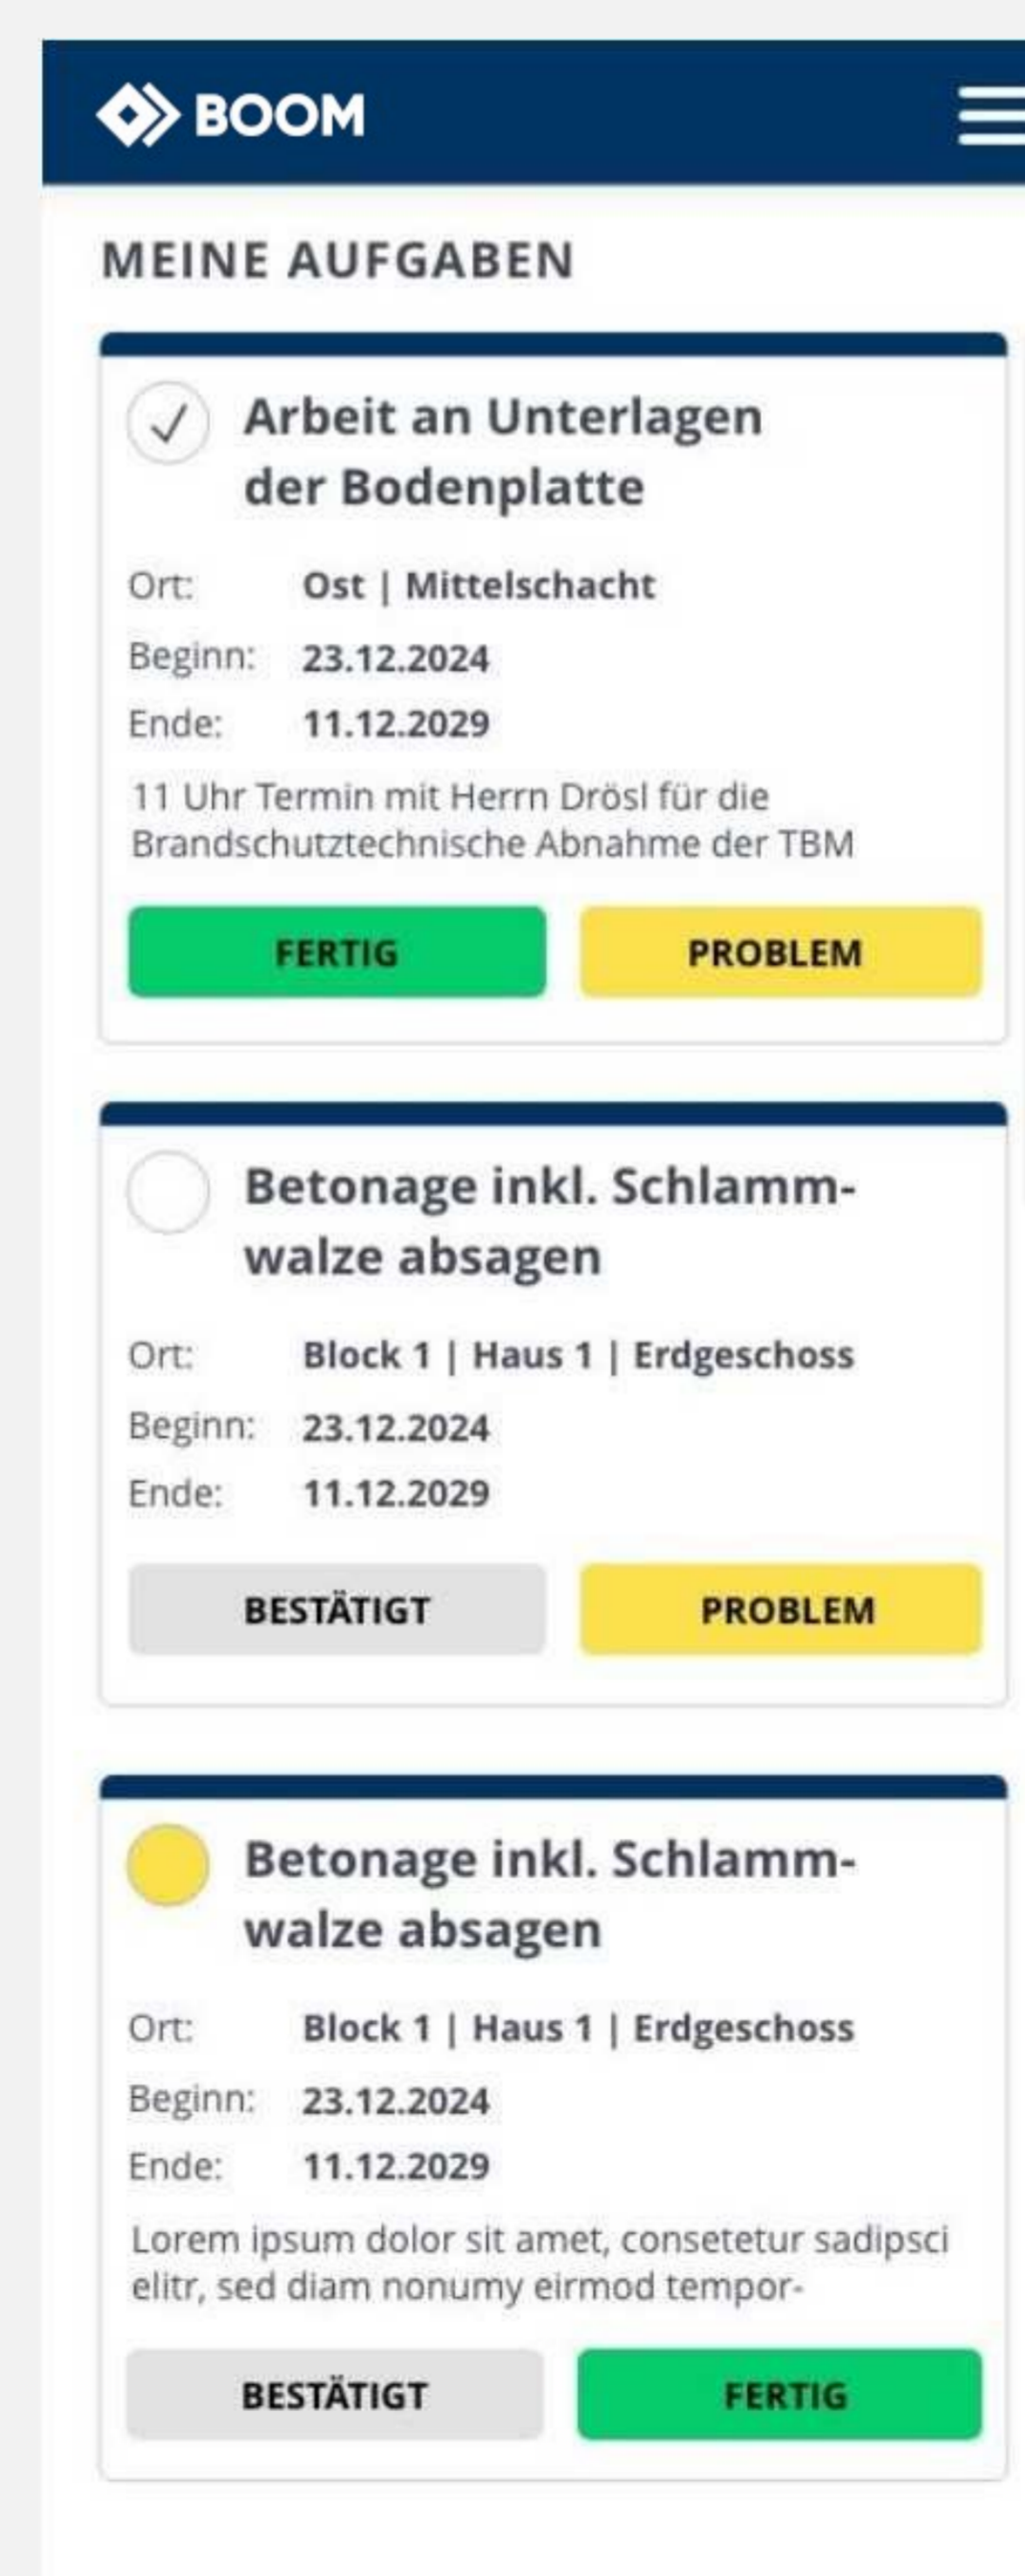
BOOM

MEINE AUFGABEN

Arbeit an Unterlagen der Bodenplatte

Ort: Ost | Mittelschacht
Beginn: 23.12.2024
Ende: 11.12.2029

11 Uhr Termin mit Herrn Drösl für die Brandschutztechnische Abnahme der TBM

FERTIG PROBLEM

Betonage inkl. Schlammwalze absagen

Ort: Block 1 | Haus 1 | Erdgeschoss
Beginn: 23.12.2024
Ende: 11.12.2029

BESTÄTIGT PROBLEM

Betonage inkl. Schlammwalze absagen

Ort: Block 1 | Haus 1 | Erdgeschoss
Beginn: 23.12.2024
Ende: 11.12.2029

Lorem ipsum dolor sit amet, consetetur sadipsci elitr, sed diam nonumy eirmod tempor-

BESTÄTIGT FERTIG